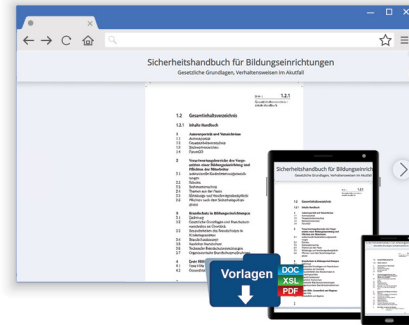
Sicherheitshandbuch für Bildungseinrichtungen
Gesetzliche Grundlagen, Verhaltensweisen im Akutfall

1.2.1

1.2 Gesamtinhaltsverzeichnis

1.2.1 Inhalte Handbuch

1 Adressverzeichnis und Verantwortliche

2 Verantwortungsbereiche der Verantwortlichen einer Bildungseinrichtung und Pflichten der Mitarbeiter

3 Brandschutz in Bildungseinrichtungen

Sicherheitshandbuch für Bildungseinrich

1.2.1

1.2 Gesamtinhaltsverzeichnis

Vorlagen
DOC
XSL
PDF